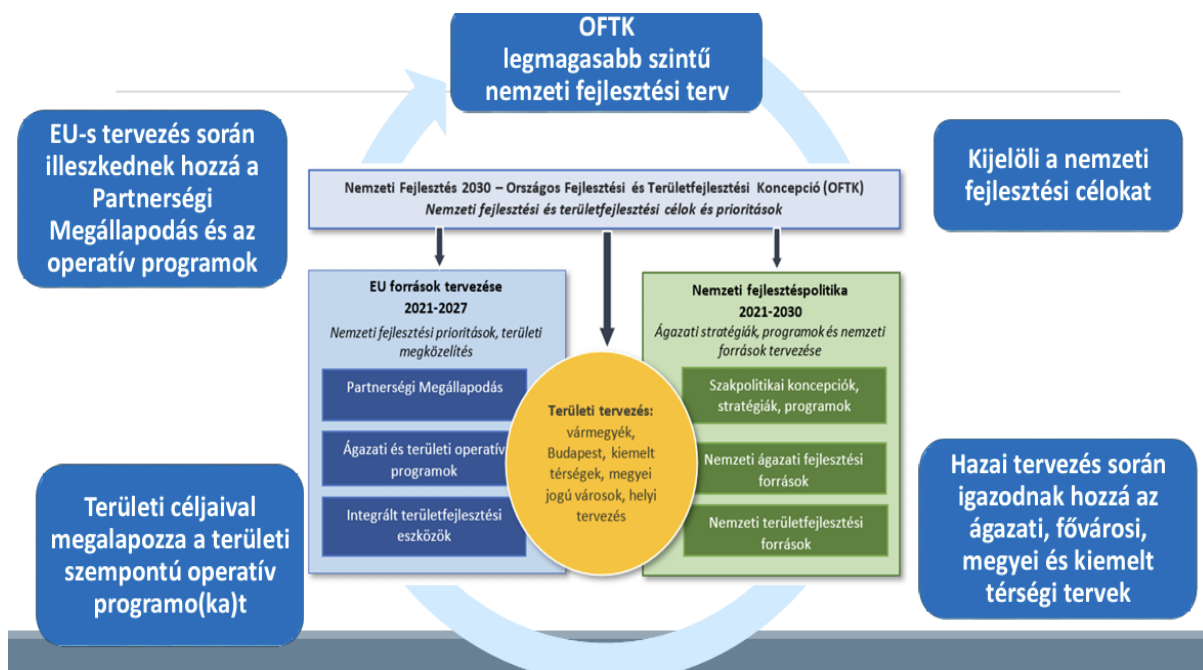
OFTK
legmagasabb szintű
nemzeti fejlesztési terv

EU-s tervezés során illeszkednek hozzá a Partnerségi Megállapodás és az operatív programok

Kijelöli a nemzeti fejlesztési célokat

Nemzeti Fejlesztés 2030 – Országos Fejlesztési és Területfejlesztési Koncepció (OFTK)
Nemzeti fejlesztési és területfejlesztési célok és prioritások

EU források tervezése
2021-2027
Nemzeti fejlesztési prioritások, területi megközelítés

Partnerségi Megállapodás

Ágazati és területi operatív programok

Integrált területfejlesztési eszközök

Területi tervezés:
vármegyék, Budapest, kiemelt térségek, megyei jogú városok, helyi tervezés

Nemzeti fejlesztéspolitika
2021-2030
Ágazati stratégiák, programok és nemzeti források tervezése

Szakpolitikai koncepciók, stratégiák, programok

Nemzeti ágazati fejlesztési források

Nemzeti területfejlesztési források

Területi céljaival megalapozza a területi szempontú operatív programo(ka)t

Hazai tervezés során igazodnak hozzá az ágazati, fővárosi, megyei és kiemelt térségi tervek